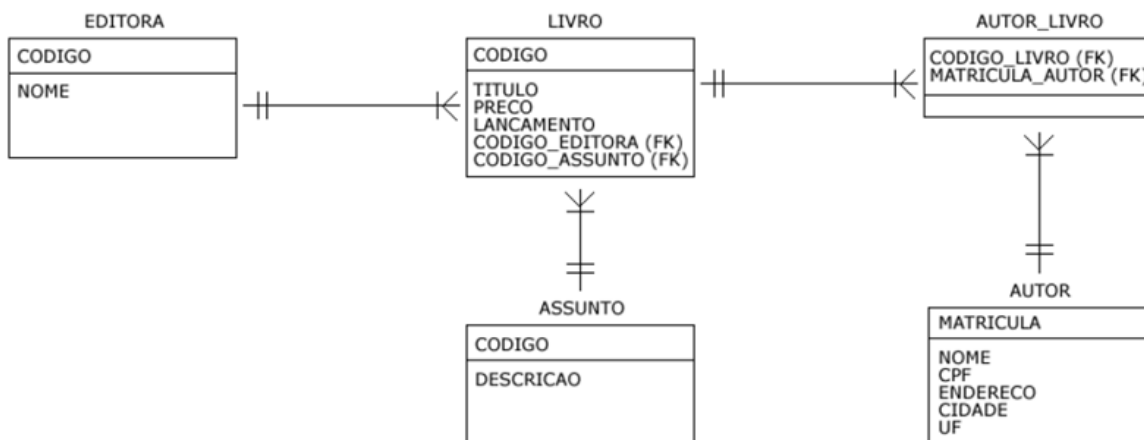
EDITORA
CODIGO
NOME

LIVRO
CODIGO
TITULO
PRECO
LANCAMENTO
CODIGO_EDITORA (FK)
CODIGO_ASSUNTO (FK)

AUTOR_LIVRO
CODIGO_LIVRO (FK)
MATRICULA_AUTOR (FK)

ASSUNTO
CODIGO
DESCRICAO

AUTOR
MATRICULA
NOME
CPF
ENDERECO
CIDADE
UF